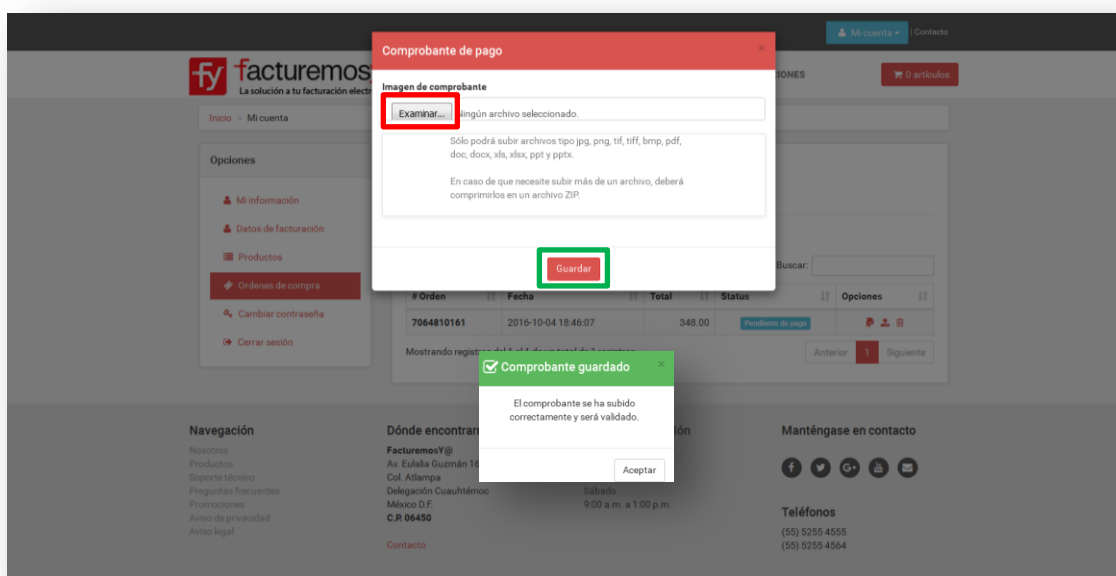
Mi cuenta | Contacto

fy facturemos
La solución a tu facturación electr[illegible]

IONES

0 artículos

Inicio > Mi cuenta

Opciones

Mi información
Datos de facturación
Productos
Ordenes de compra
Cambiar contraseña
Cerrar sesión

Comprobante de pago

Imagen de comprobante

Examinar... Ningún archivo seleccionado.

Sólo podrá subir archivos tipo jpg, png, tif, tiff, bmp, pdf, doc, docx, xls, xlsx, ppt y pptx.

En caso de que necesite subir más de un archivo, deberá comprimirlos en un archivo ZIP.

Guardar

Buscar:

| # Orden | Fecha | Total | Status | Opciones |
|---|---|---|---|---|
| 7064810161 | 2016-10-04 18:46:07 | 348.00 | Pendiente de pago | |

Mostrando regist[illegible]

Anterior 1 Siguiente

Comprobante guardado

El comprobante se ha subido correctamente y será validado.

Aceptar

Navegación
Nosotros
Productos
Soporte técnico
Preguntas frecuentes
Promociones
Aviso de privacidad
Aviso legal

Dónde encontrar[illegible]
FacturemosY@
Av. Eulalia Guzmán 16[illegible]
Col. Atlampa
Delegación Cuauhtémoc
México D.F.
C.P. 06450

Contacto

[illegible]ón
Sábado
9:00 a.m. a 1:00 p.m.

Manténgase en contacto

Teléfonos
(55) 5255 4555
(55) 5255 4564